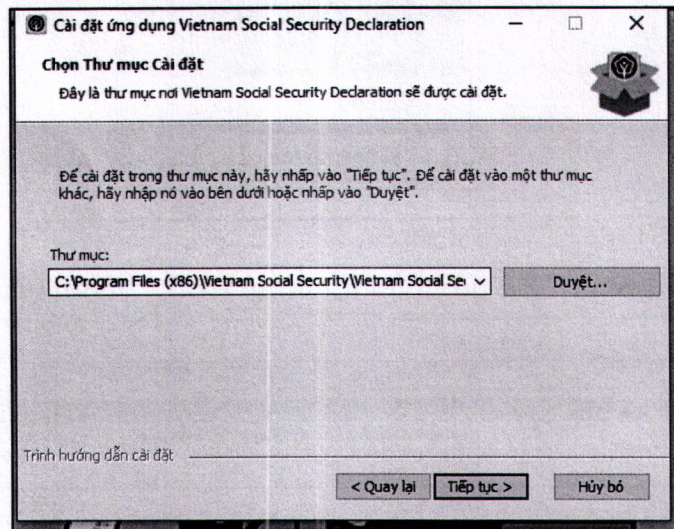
Cài đặt ứng dụng Vietnam Social Security Declaration

Chọn Thư mục Cài đặt

Đây là thư mục nơi Vietnam Social Security Declaration sẽ được cài đặt.

Để cài đặt trong thư mục này, hãy nhấp vào "Tiếp tục". Để cài đặt vào một thư mục khác, hãy nhập nó vào bên dưới hoặc nhấp vào "Duyệt".

Thư mục:

C:\Program Files (x86)\Vietnam Social Security\Vietnam Social Se

Duyệt...

Trình hướng dẫn cài đặt

< Quay lại

Tiếp tục >

Hủy bỏ